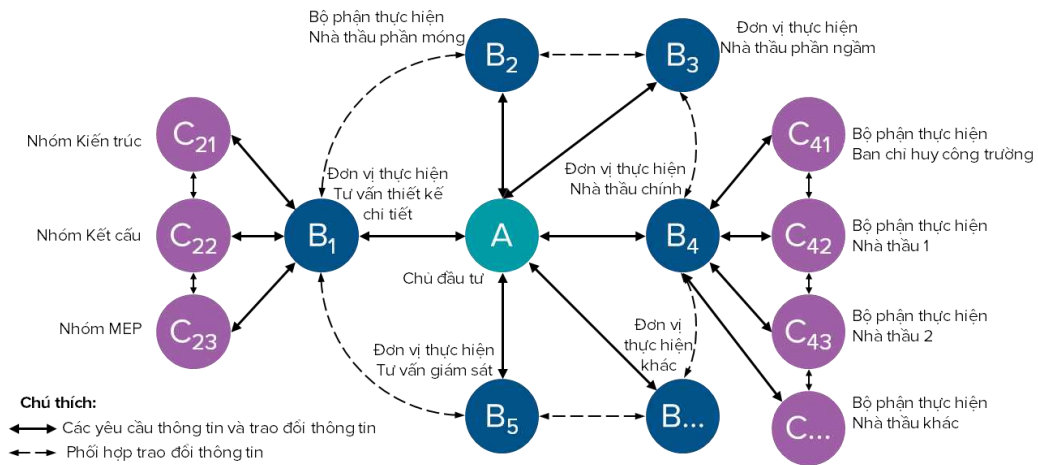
Bộ phận thực hiện
Nhà thầu phần móng

$B_2$

$B_3$

Đơn vị thực hiện
Nhà thầu phần ngầm

Nhóm Kiến trúc

$C_{21}$

Nhóm Kết cấu

$C_{22}$

Nhóm MEP

$C_{23}$

Đơn vị thực hiện
Tư vấn thiết kế chi tiết

$B_1$

A

Chủ đầu tư

Đơn vị thực hiện
Nhà thầu chính

$B_4$

$C_{41}$

Bộ phận thực hiện
Ban chỉ huy công trường

$C_{42}$

Bộ phận thực hiện
Nhà thầu 1

$C_{43}$

Bộ phận thực hiện
Nhà thầu 2

C...

Bộ phận thực hiện
Nhà thầu khác

Đơn vị thực hiện
Tư vấn giám sát

$B_5$

Đơn vị thực hiện khác

B...

Chú thích:
Các yêu cầu thông tin và trao đổi thông tin
Phối hợp trao đổi thông tin